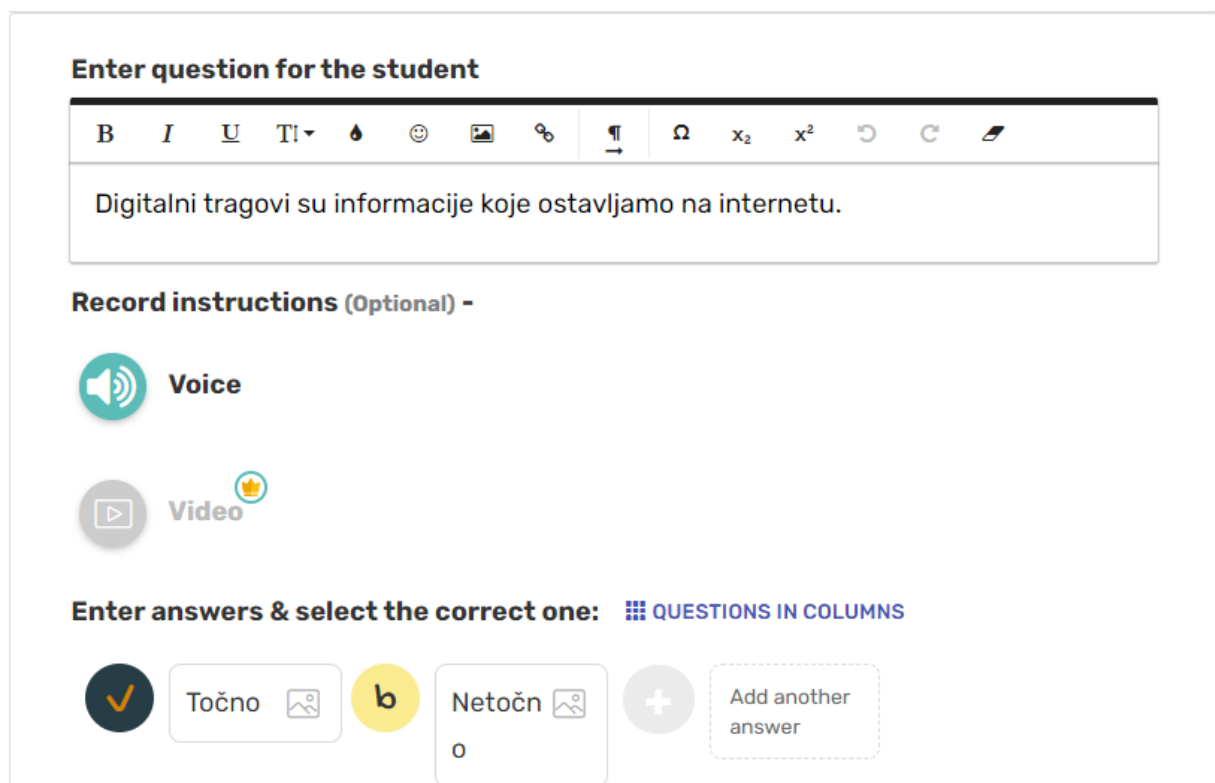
Enter question for the student

B I U TI $\Omega$ $x_2$ $x^2$

Digitalni tragovi su informacije koje ostavljamo na internetu.

Record instructions (Optional) -

Voice

Video

Enter answers & select the correct one: QUESTIONS IN COLUMNS

Točno

b

Netočn o

Add another answer